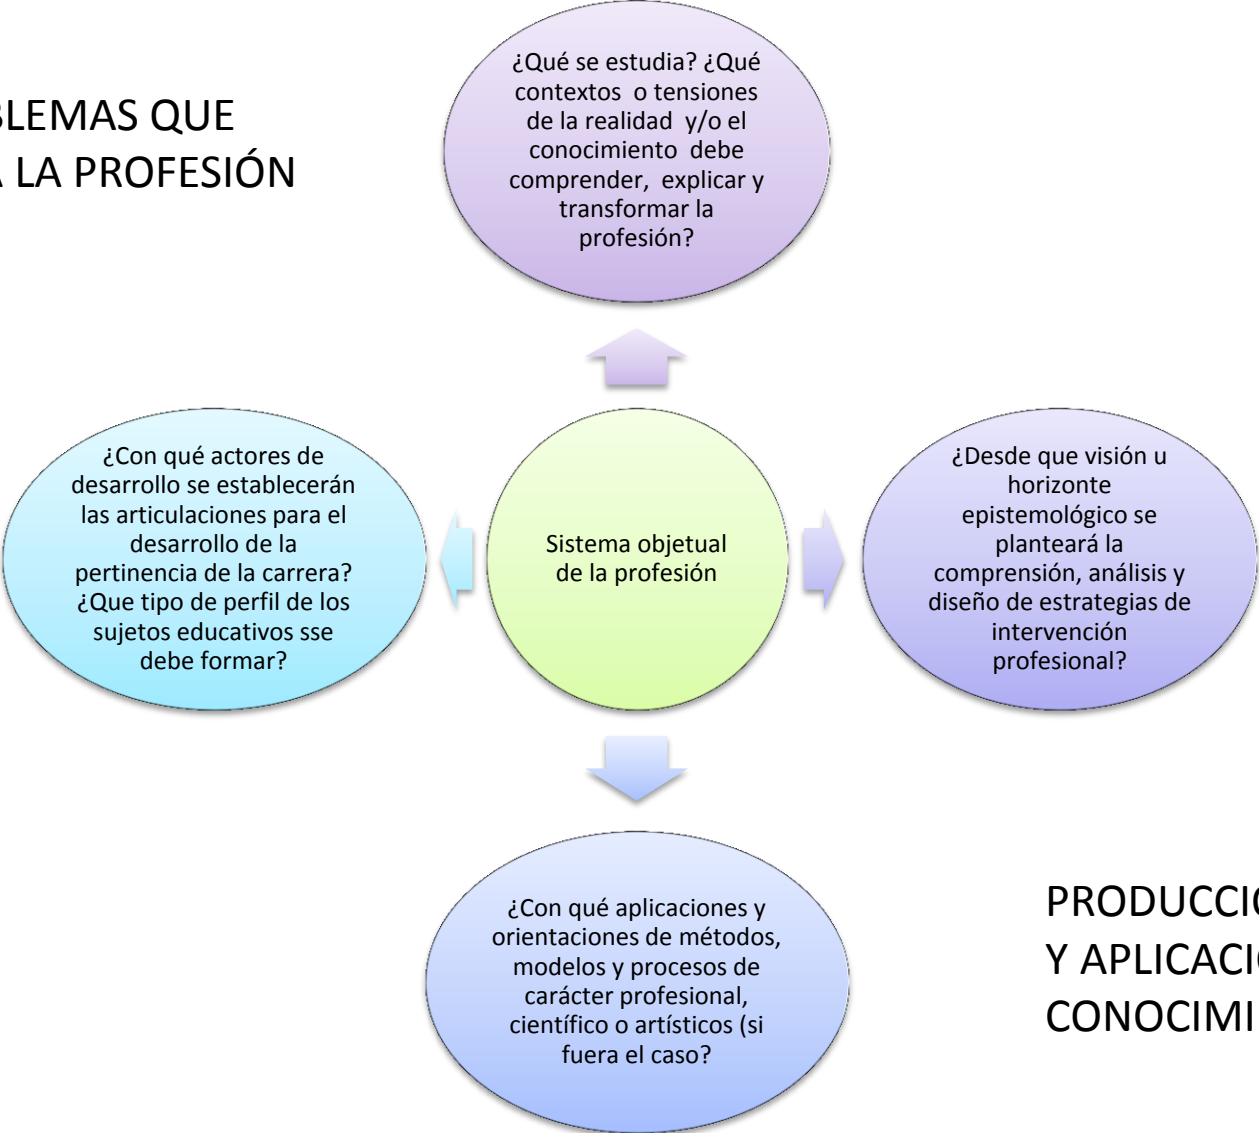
BLEMAS QUE
LA PROFESIÓN

¿Qué se estudia? ¿Qué contextos o tensiones de la realidad y/o el conocimiento debe comprender, explicar y transformar la profesión?

¿Con qué actores de desarrollo se establecerán las articulaciones para el desarrollo de la pertinencia de la carrera? ¿Que tipo de perfil de los sujetos educativos sse debe formar?

Sistema objetual de la profesión

¿Desde que visión u horizonte epistemológico se planteará la comprensión, análisis y diseño de estrategias de intervención profesional?

¿Con qué aplicaciones y orientaciones de métodos, modelos y procesos de carácter profesional, científico o artísticos (si fuera el caso?

PRODUCCIO
Y APLICACIO
CONOCIMI